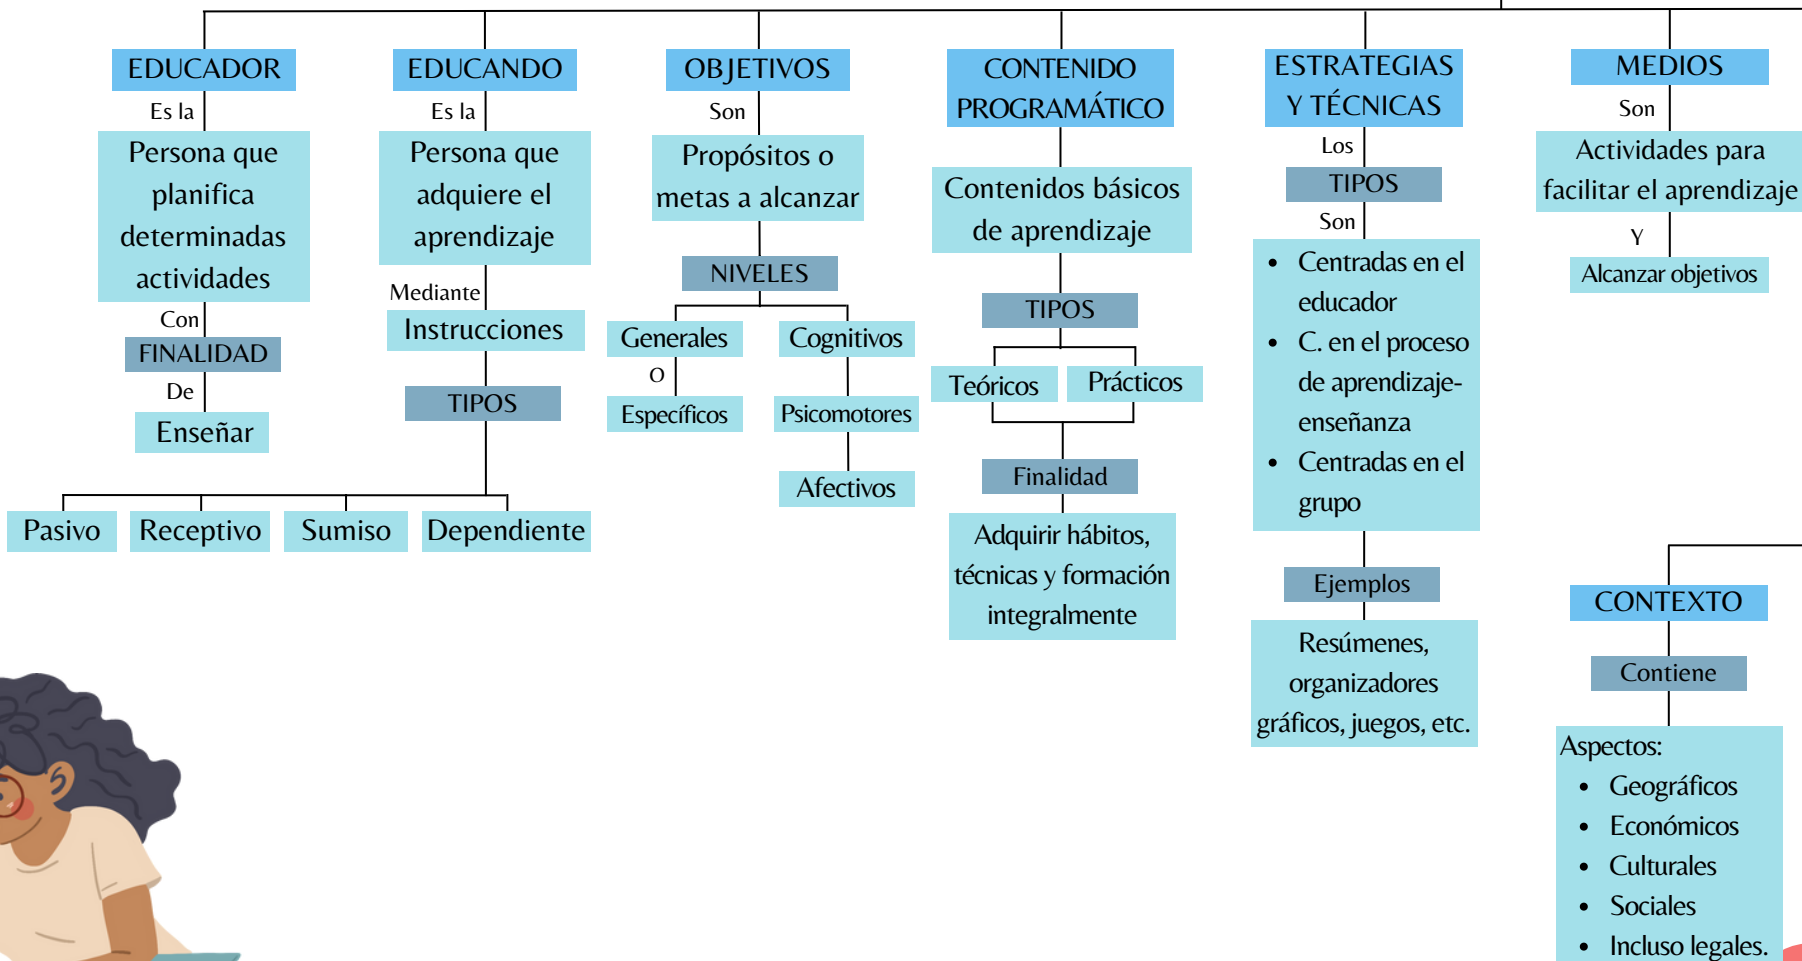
EDUCADOR
Es la
Persona que planifica determinadas actividades
Con
FINALIDAD
De
Enseñar

EDUCANDO
Es la
Persona que adquiere el aprendizaje
Mediante
Instrucciones
TIPOS
Pasivo
Receptivo
Sumiso
Dependiente

OBJETIVOS
Son
Propósitos o metas a alcanzar
NIVELES
Generales
O
Específicos
Cognitivos
Psicomotores
Afectivos

CONTENIDO PROGRAMÁTICO
Contenidos básicos de aprendizaje
TIPOS
Teóricos
Prácticos
Finalidad
Adquirir hábitos, técnicas y formación integralmente

ESTRATEGIAS Y TÉCNICAS
Los
TIPOS
Son
- Centradas en el educador
- C. en el proceso de aprendizaje-enseñanza
- Centradas en el grupo
Ejemplos
Resúmenes, organizadores gráficos, juegos, etc.

MEDIOS
Son
Actividades para facilitar el aprendizaje
Y
Alcanzar objetivos

CONTEXTO
Contiene
Aspectos:
- Geográficos
- Económicos
- Culturales
- Sociales
- Incluso legales.